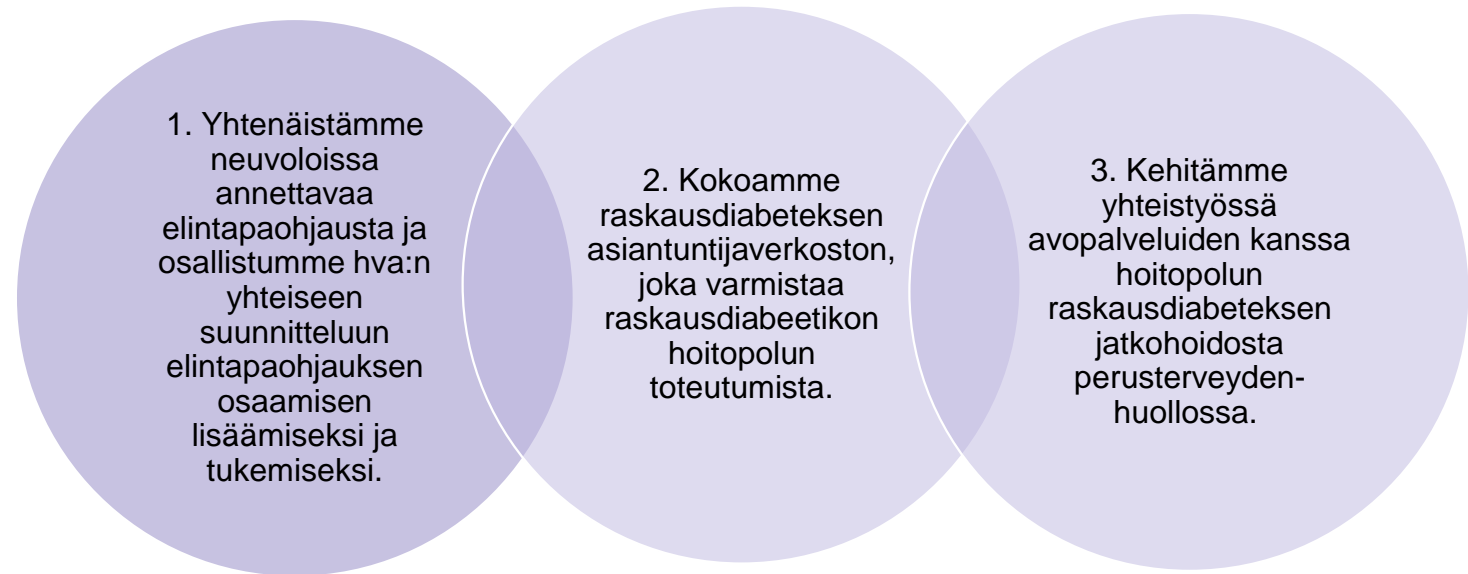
1. Yhtenäistämme neuvoloissa annettavaa elintapaohjausta ja osallistumme hva:n yhteiseen suunnitteluun elintapaohjauksen osaamisen lisäämiseksi ja tukemiseksi.

2. Kokoamme raskausdiabeteksen asiantuntijaverkoston, joka varmistaa raskausdiabeetikon hoitopolun toteutumista.

3. Kehitämme yhteistyössä avopalveluiden kanssa hoitopolun raskausdiabeteksen jatkohoidosta perusterveyden-huollossa.